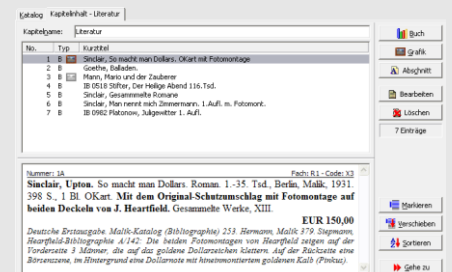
Katalog | Kapitelinhalt - Literatur

Kapitelname: Literatur

| No. | Typ | Kurztitel |
|---|---|---|
| 1 | B | Sinclair, So macht man Dollars. OKart mit Fotomontage |
| 2 | B | Goethe, Balladen. |
| 3 | B | Mann, Mario und der Zauberer |
| 4 | B | IB 0518 Stifter, Der Heilige Abend 116.Tsd. |
| 5 | B | Sinclair, Gesammelte Romane |
| 6 | B | Sinclair, Man nennt mich Zimmermann. 1.Aufl. m. Fotomont. |
| 7 | B | IB 0982 Platonow, Juligewitter 1. Aufl. |

Buch
Grafik
Abschnitt
Bearbeiten
Löschen
7 Einträge

Nummer: 1A
Fach: R1 - Code: X3

Sinclair, Upton. So macht man Dollars. Roman. 1.-35. Tsd., Berlin, Malik, 1931. 398 S., 1 Bl. OKart. Mit dem Original-Schutzumschlag mit Fotomontage auf beiden Deckeln von J. Heartfield. Gesammelte Werke, XIII.

EUR 150,00

Deutsche Erstausgabe. Malik-Katalog (Bibliographie) 253. Hermann, Malik 379. Siepmann, Heartfield-Bibliographie A/142. Die beiden Fotomontagen von Heartfield zeigen auf der Vorderseite 3 Männer, die auf das goldene Dollarzeichen klettern. Auf der Rückseite eine Börsenszene, im Hintergrund eine Dollarnote mit hineinmontiertem goldenen Kalb (Pinkus).

Markieren
Verschieben
Sortieren
Gehe zu